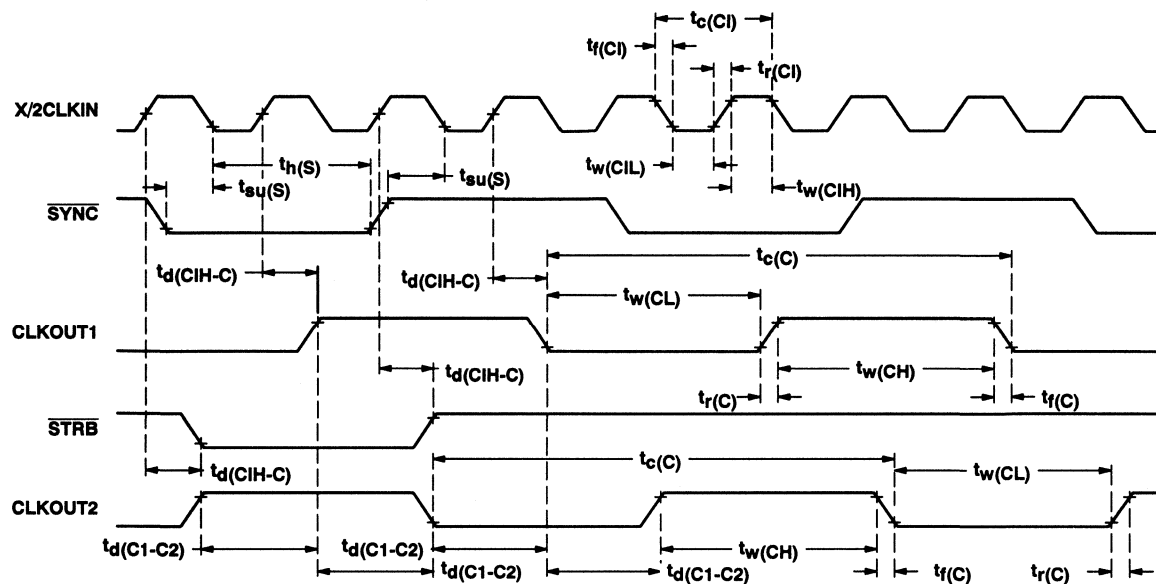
$t_{c(CI)}$
$t_{f(CI)}$
$t_{r(CI)}$
X/2CLKIN
$t_{h(S)}$
$t_{su(S)}$
$t_{su(S)}$
$t_{w(CIL)}$
$t_{w(CIH)}$
$\overline{SYNC}$
$t_{d(CIH-C)}$
$t_{d(CIH-C)}$
$t_{c(C)}$
$t_{w(CL)}$
CLKOUT1
$t_{d(CIH-C)}$
$t_{w(CH)}$
$t_{r(C)}$
$t_{f(C)}$
$\overline{STRB}$
$t_{d(CIH-C)}$
$t_{c(C)}$
$t_{w(CL)}$
CLKOUT2
$t_{d(C1-C2)}$
$t_{d(C1-C2)}$
$t_{w(CH)}$
$t_{d(C1-C2)}$
$t_{d(C1-C2)}$
$t_{f(C)}$
$t_{r(C)}$